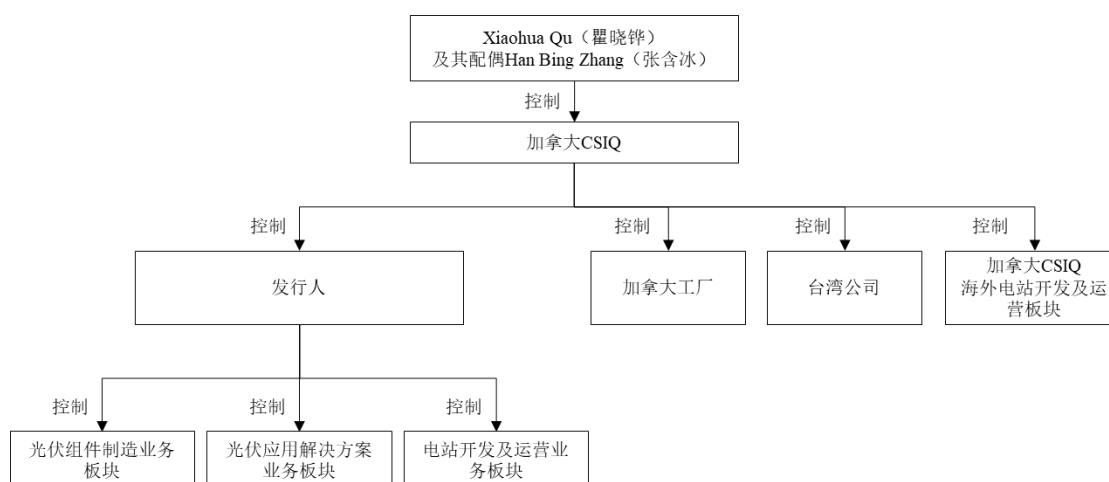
Xiaohua Qu（瞿晓铧）
及其配偶Han Bing Zhang（张含冰）

控制

加拿大CSIQ

控制

发行人

控制

加拿大工厂

控制

台湾公司

控制

加拿大CSIQ
海外电站开发及运营板块

控制

光伏组件制造业务板块

控制

光伏应用解决方案业务板块

控制

电站开发及运营业务板块